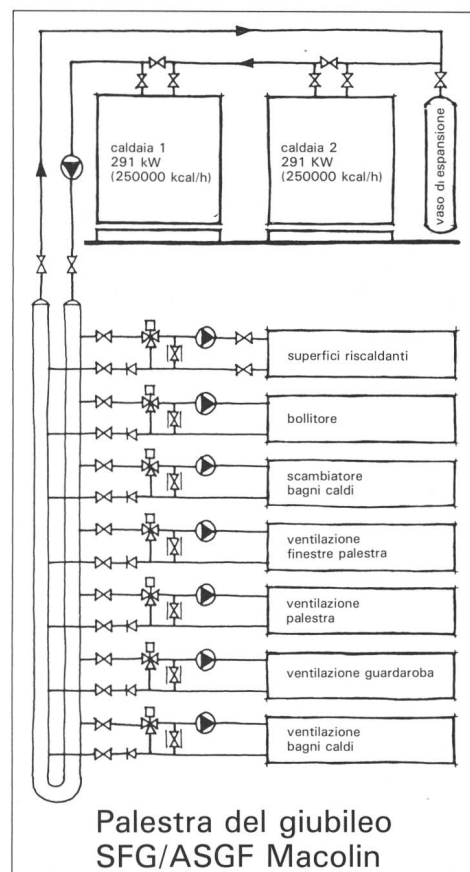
caldaia 1
291 kW
(250000 kcal/h)

caldaia 2
291 KW
(250000 kcal/h)

vaso di espansione

superfici riscaldanti

bollitore

scambiatore
bagni caldi

ventilazione
finestre palestra

ventilazione
palestra

ventilazione guardaroba

ventilazione
bagni caldi

Palestra del giubileo
SFG/ASGF Macolin